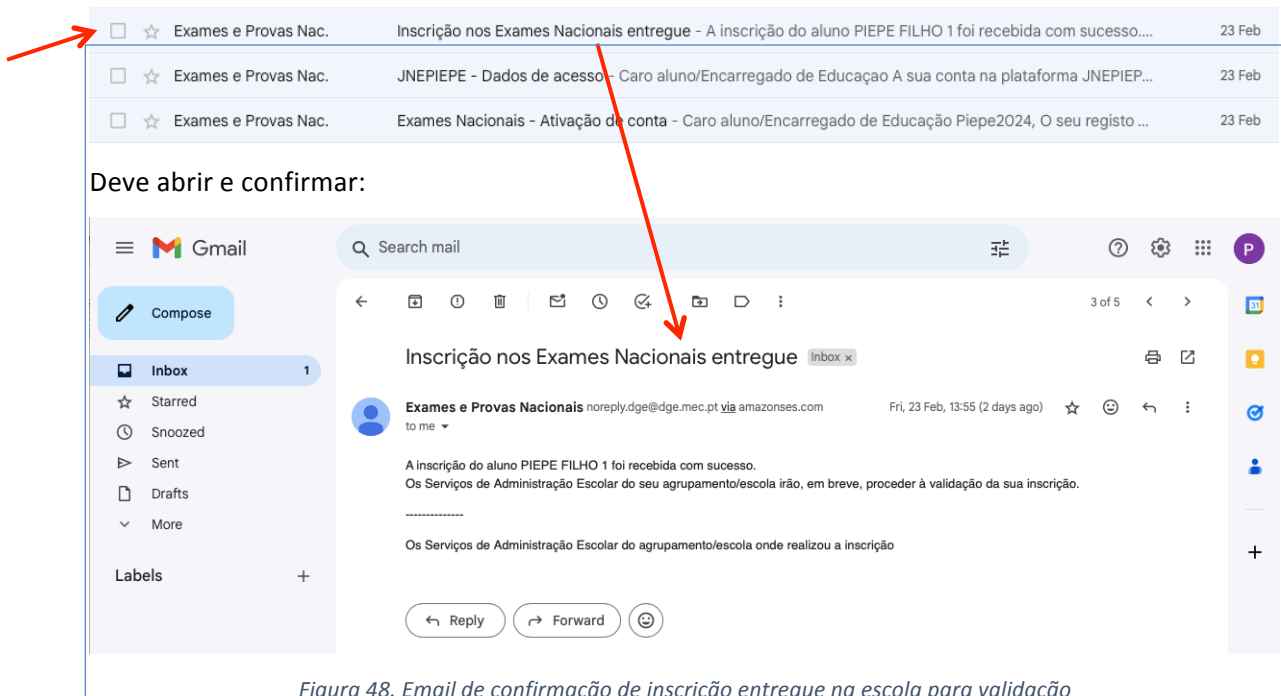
Exames e Provas Nac. Inscrição nos Exames Nacionais entregue - A inscrição do aluno PIEPE FILHO 1 foi recebida com sucesso.... 23 Feb

Exames e Provas Nac. JNEPIEPE - Dados de acesso - Caro aluno/Encarregado de Educaçao A sua conta na plataforma JNEPIEP... 23 Feb

Exames e Provas Nac. Exames Nacionais - Ativação de conta - Caro aluno/Encarregado de Educação Piepe2024, O seu registo ... 23 Feb

Deve abrir e confirmar:

Gmail

Search mail

P

Compose

Inbox 1

Starred

Snoozed

Sent

Drafts

More

Labels +

3 of 5

Inscrição nos Exames Nacionais entregue Inbox ×

Exames e Provas Nacionais noreply.dge@dge.mec.pt via amazonses.com Fri, 23 Feb, 13:55 (2 days ago)

to me

A inscrição do aluno PIEPE FILHO 1 foi recebida com sucesso.
Os Serviços de Administração Escolar do seu agrupamento/escola irão, em breve, proceder à validação da sua inscrição.

--------------

Os Serviços de Administração Escolar do agrupamento/escola onde realizou a inscrição

Reply Forward

Figura 48. Email de confirmação de inscrição entregue na escola para validação